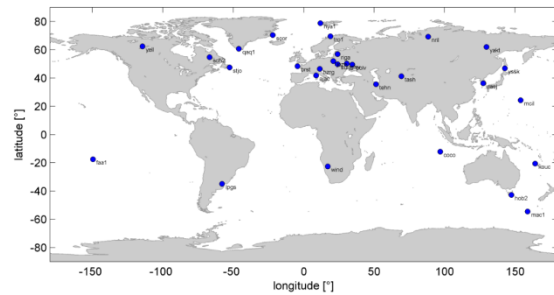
80
60
40
20
0
-20
-40
-60
-80
latitude [°]
-150
-100
-50
0
50
100
150
longitude [°]
ydl
schg
stjo
qaq1
bsrr
nya1
lay1
mdvj
nril
yakt
yssk
oja
mcil
tehn
tash
glsv
zeck
wtzr
mas1
irkt
ccco
kouc
hob2
mac1
faa1
lpgs
wind